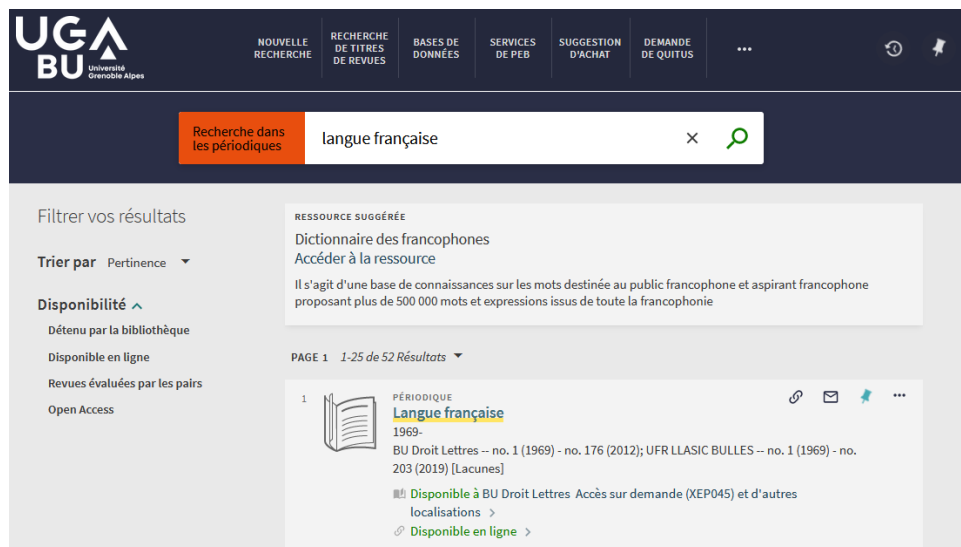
UGA BU Université Grenoble Alpes

NOUVELLE RECHERCHE
RECHERCHE DE TITRES DE REVUES
BASES DE DONNÉES
SERVICES DE PEB
SUGGESTION D'ACHAT
DEMANDE DE QUITUS
...

Recherche dans les périodiques
langue française

Filtrer vos résultats

Trier par Pertinence

Disponibilité
Détenu par la bibliothèque
Disponible en ligne
Revues évaluées par les pairs
Open Access

RESSOURCE SUGGÉRÉE
Dictionnaire des francophones
Accéder à la ressource
Il s'agit d'une base de connaissances sur les mots destinée au public francophone et aspirant francophone proposant plus de 500 000 mots et expressions issus de toute la francophonie

PAGE 1 1-25 de 52 Résultats

1
PÉRIODIQUE
Langue française
1969-
BU Droit Lettres -- no. 1 (1969) - no. 176 (2012); UFR LLASIC BULLES -- no. 1 (1969) - no. 203 (2019) [Lacunes]
Disponible à BU Droit Lettres Accès sur demande (XEP045) et d'autres localisations
Disponible en ligne